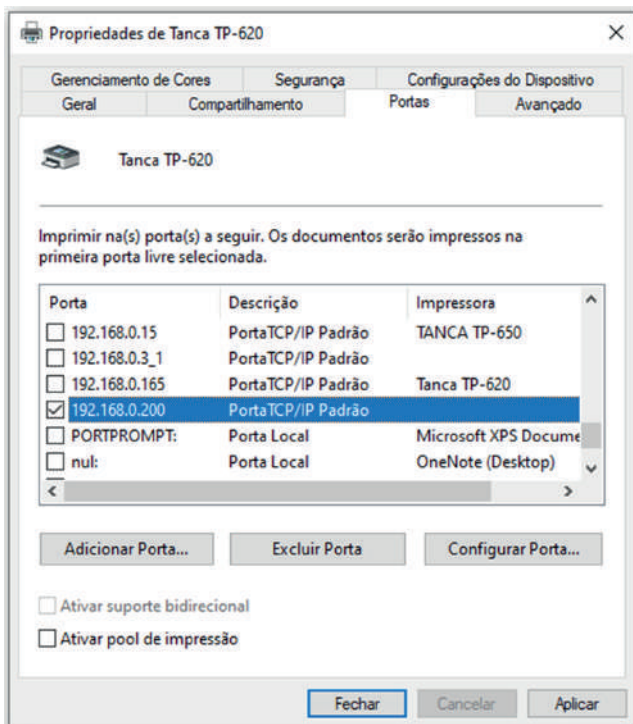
Propriedades de Tanca TP-620

×

Gerenciamento de Cores
Segurança
Configurações do Dispositivo
Geral
Compartilhamento
Portas
Avançado

Tanca TP-620

Imprimir na(s) porta(s) a seguir. Os documentos serão impressos na primeira porta livre selecionada.

| Porta | Descrição | Impressora |
|---|---|---|
| ☐ 192.168.0.15 | PortaTCP/IP Padrão | TANCA TP-650 |
| ☐ 192.168.0.3_1 | PortaTCP/IP Padrão | |
| ☐ 192.168.0.165 | PortaTCP/IP Padrão | Tanca TP-620 |
| ☑ 192.168.0.200 | PortaTCP/IP Padrão | |
| ☐ PORTPROMPT: | Porta Local | Microsoft XPS Docume |
| ☐ nul: | Porta Local | OneNote (Desktop) |

Adicionar Porta...
Excluir Porta
Configurar Porta...

☐ Ativar suporte bidirecional
☐ Ativar pool de impressão

Fechar
Cancelar
Aplicar